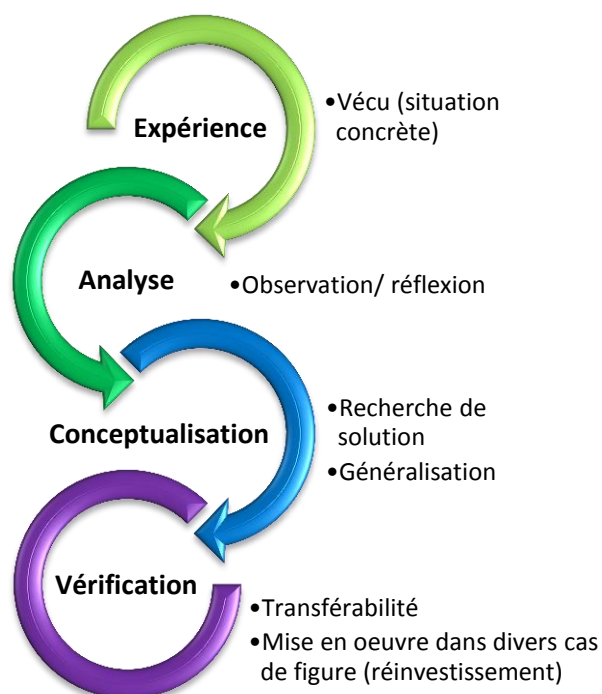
Expérience

•Vécu (situation concrète)

Analyse

•Observation/ réflexion

Conceptualisation

•Recherche de solution
•Généralisation

Vérification

•Transférabilité
•Mise en oeuvre dans divers cas de figure (réinvestissement)